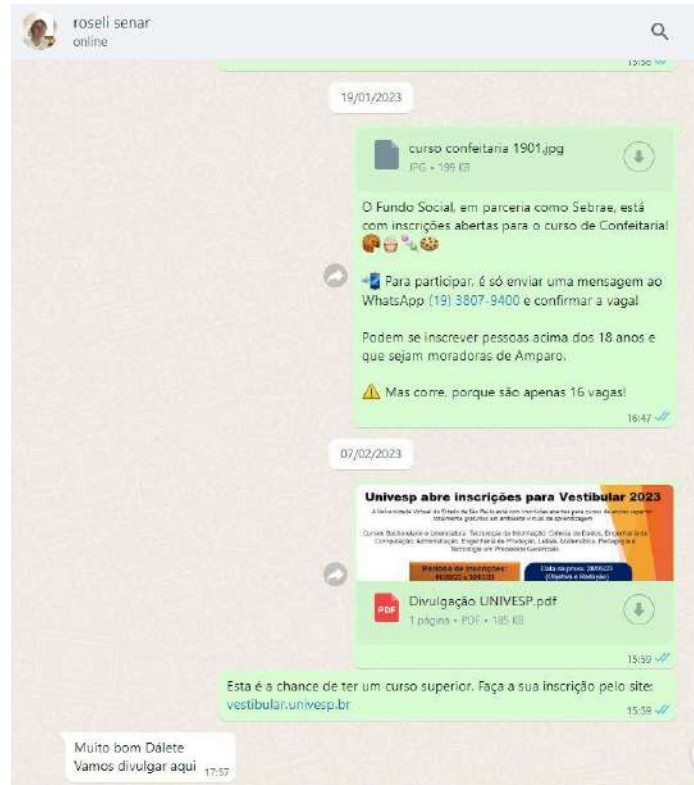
roseli senar
online

15:56

19/01/2023

curso confeitaria 1901.jpg
JPG • 199 KB

O Fundo Social, em parceria como Sebrae, está com inscrições abertas para o curso de Confeitaria! 🍪🧁🍭🍪

📲 Para participar, é só enviar uma mensagem ao WhatsApp (19) 3807-9400 e confirmar a vaga!

Podem se inscrever pessoas acima dos 18 anos e que sejam moradoras de Amparo.

⚠️ Mas corre, porque são apenas 16 vagas!

16:47

07/02/2023

Univesp abre inscrições para Vestibular 2023

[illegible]

Divulgação UNIVESP.pdf
1 página • PDF • 185 KB

15:59

Esta é a chance de ter um curso superior. Faça a sua inscrição pelo site: vestibular.univesp.br

15:59

Muito bom Dálete
Vamos divulgar aqui 17:57